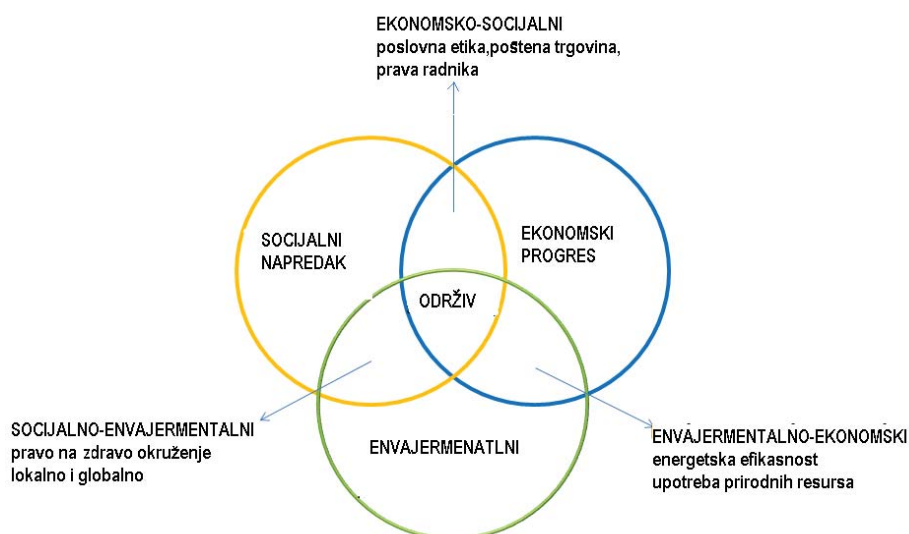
EKONOMSKO-SOCIJALNI
poslovna etika,poštena trgovina, prava radnika

SOCIJALNI NAPREDAK

EKONOMSKI PROGRES

ODRŽIV

SOCIJALNO-ENVAJERMENTALNI
pravo na zdravo okruženje lokalno i globalno

ENVAJERMENATLNI

ENVAJERMENTALNO-EKONOMSKI
energetska efikasnost
upotreba prirodnih resursa